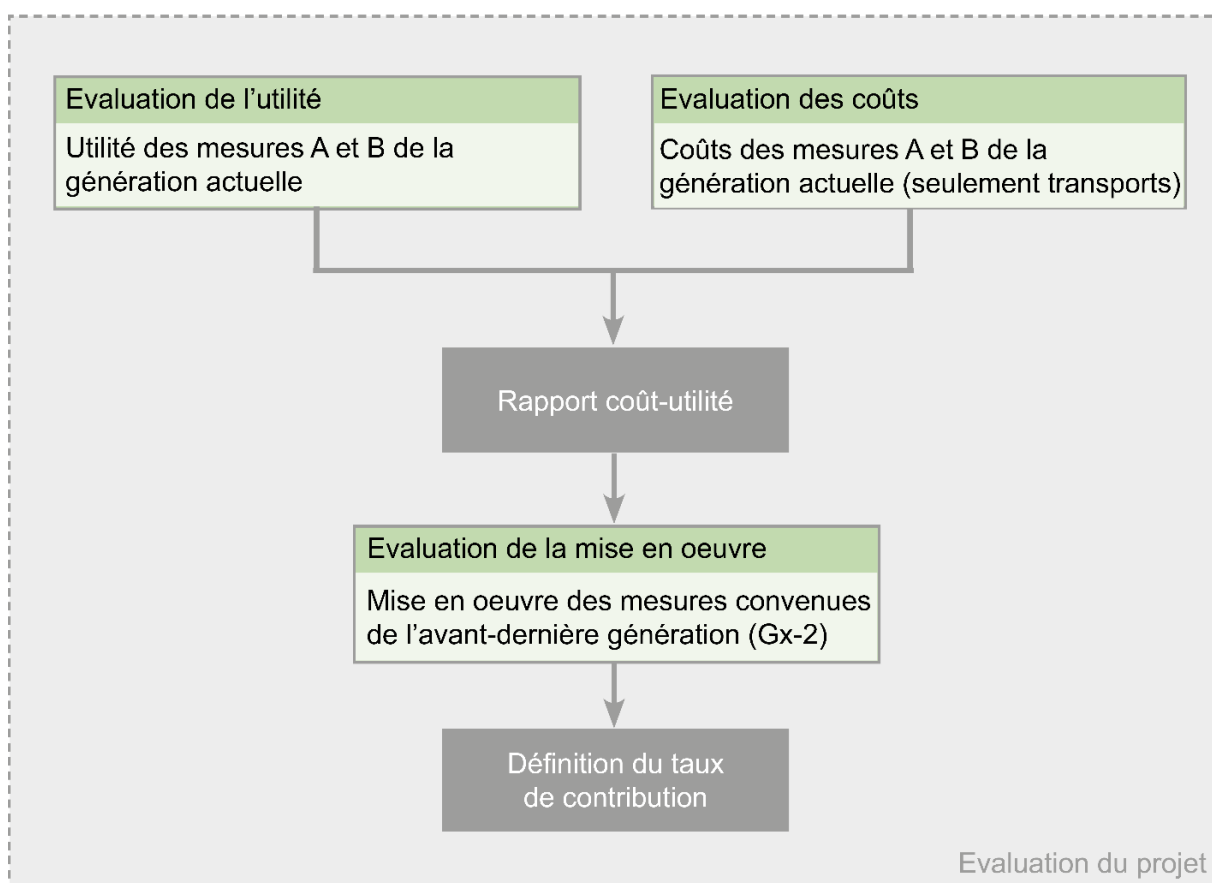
Evaluation de l’utilité

Utilité des mesures A et B de la génération actuelle

Evaluation des coûts

Coûts des mesures A et B de la génération actuelle (seulement transports)

Rapport coût-utilité

Evaluation de la mise en oeuvre

Mise en oeuvre des mesures convenues de l’avant-dernière génération (Gx-2)

Définition du taux de contribution

Evaluation du projet